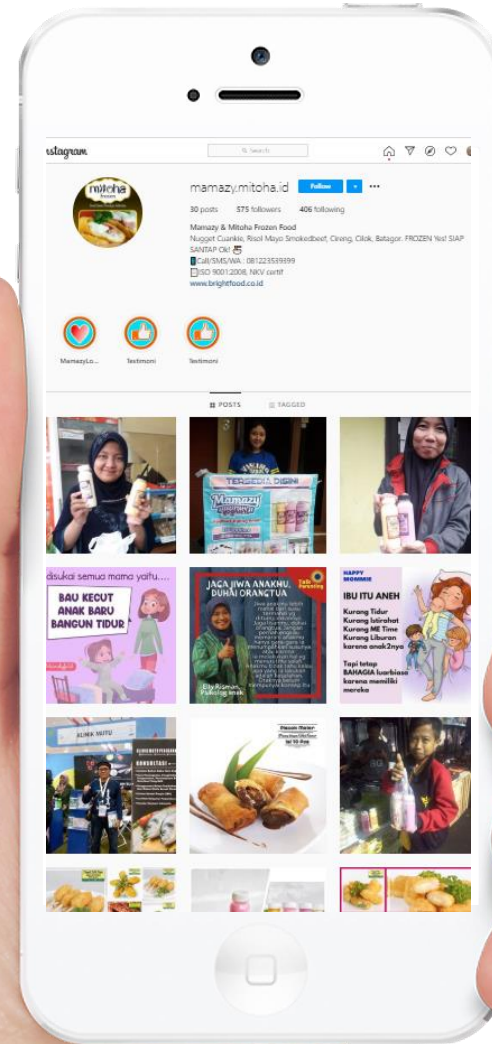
stagram

Search

mitoha

mamazy.mitoha.id Follow ...

30 posts 575 followers 406 following

Mamazy & Mitoha Frozen Food
Nugget Cuankie, Risol Mayo Smokedbeef, Cireng, Cilok, Batagor. FROZEN Yes! SIAP SANTAP Ok!
Call/SMS/WA : 081223539399
ISO 9001:2008, NKV certif
www.brightfood.co.id

MamazyLo... Testimoni Testimoni

POSTS TAGGED

TERSEDIA DISINI
Mamazy

disukai semua mama yaitu....
BAU KECUT ANAK BARU BANGUN TIDUR

JAGA JIWA ANAKMU, DUHAI ORANGTUA
Talk Parenting
Elly Risman, Psikolog anak

HAPPY MOMMIE
IBU ITU ANEH
Kurang Tidur
Kurang Istirahat
Kurang ME Time
Kurang Liburan karena anak2nya
Tapi tetap BAHAGIA luarbiasa karena memiliki mereka

KLINIK MUTU